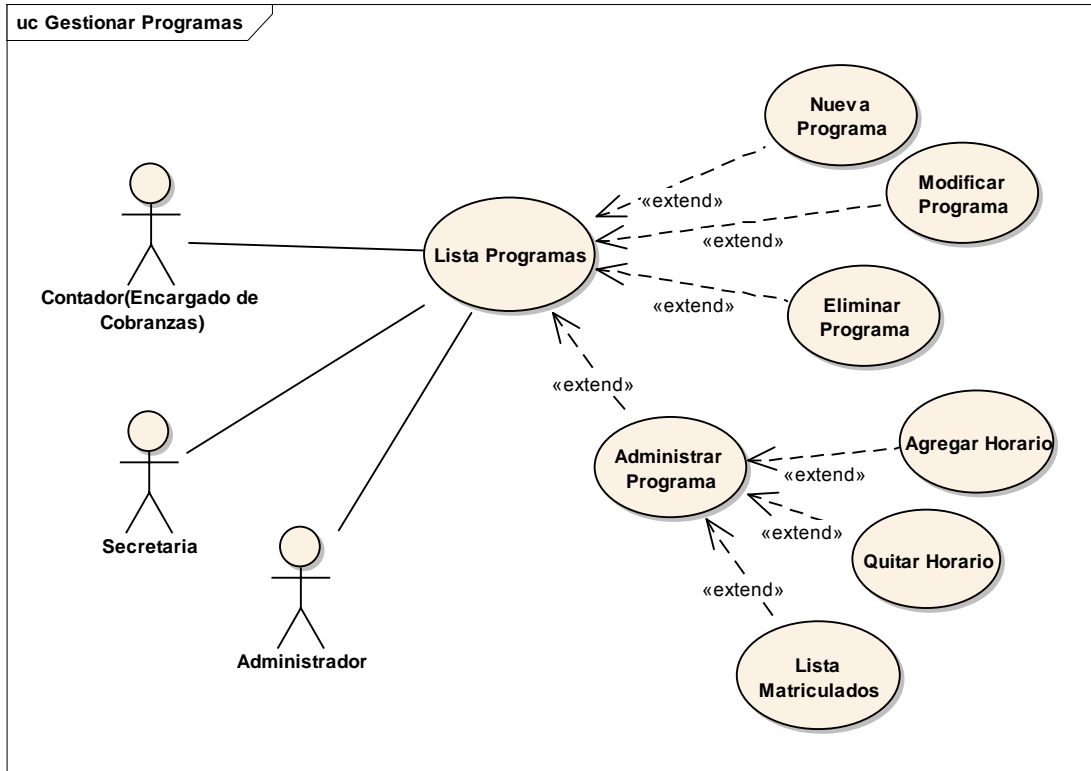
uc Gestionar Programas

Nueva Programa

Modificar Programa

«extend»

«extend»

Lista Programas

Contador(Encargado de Cobranzas)

«extend»

Eliminar Programa

«extend»

Administrar Programa

Agregar Horario

«extend»

«extend»

Quitar Horario

Secretaria

«extend»

Administrador

Lista Matriculados